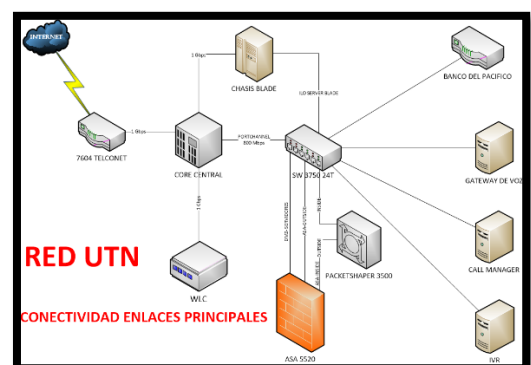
INTERNET

7604 TELCONET

1.5Kbps

CORE CENTRAL

1 Gbps

CHASIS BLADE

1 Gbps

1 Gbps

WLC

PORTCHANNEL 800 Mbps

SW 3750 24T

1LO SERVER BLADE

BANCO DEL PACIFICO

GATEWAY DE VOZ

CALL MANAGER

IVR

PACKETSHAPER 3500

ASA 5520

RED UTN

CONECTIVIDAD ENLACES PRINCIPALES